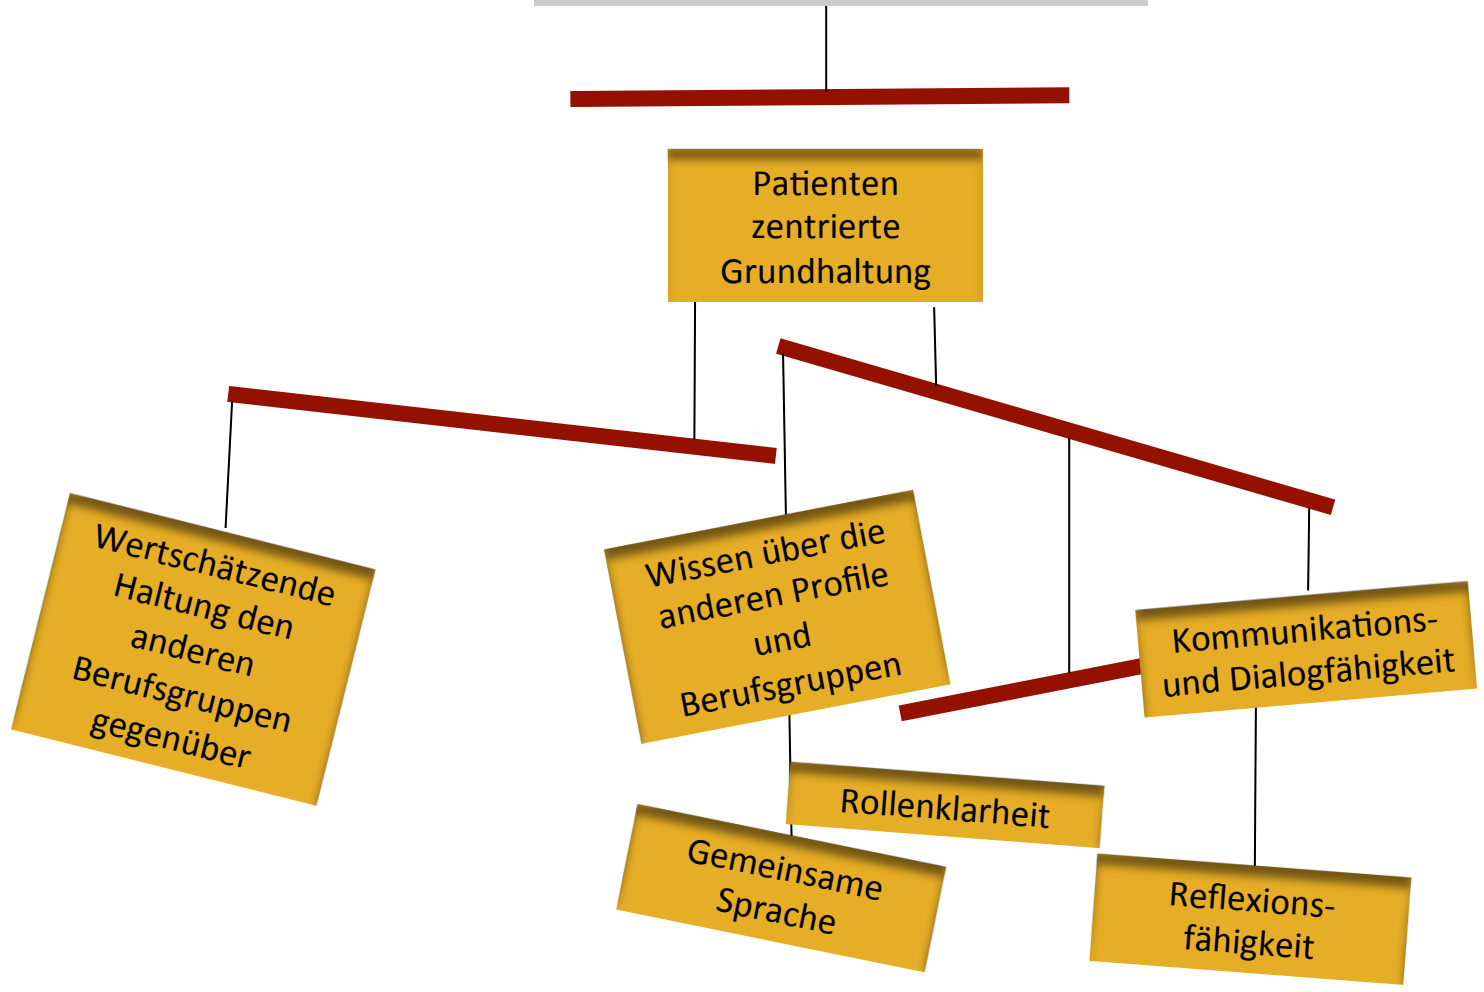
Patienten zentrierte Grundhaltung

Wertschätzende Haltung den anderen Berufsgruppen gegenüber

Wissen über die anderen Profile und Berufsgruppen

Kommunikations- und Dialogfähigkeit

Rollenklarheit

Gemeinsame Sprache

Reflexions-fähigkeit